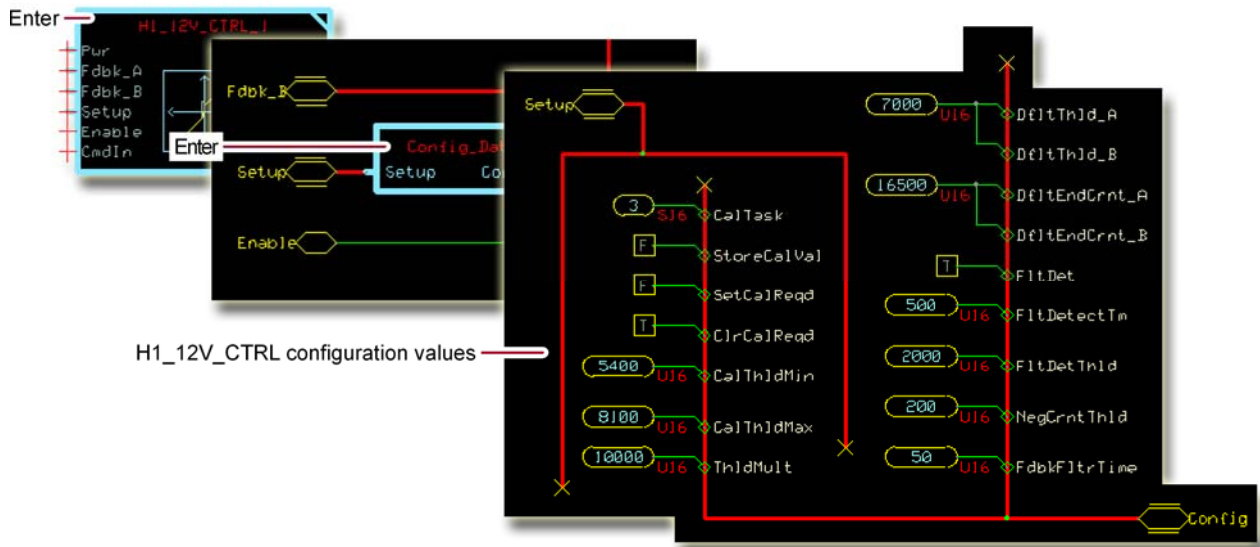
Enter

H1_12V_CTRL_1

Pwr
Fdbk_A
Fdbk_B
Setup
Enable
CmdIn

Fdbk_B

Enter

Config_Da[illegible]

Setup

Setup

Co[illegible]

Enable

Setup

7000 UI6 DfltThld_A
DfltThld_B
16500 UI6 DfltEndCrnt_A
DfltEndCrnt_B
T FltDet
500 UI6 FltDetectTm
2000 UI6 FltDetThld
200 UI6 NegCrntThld
50 UI6 FdbkFltrTime

3 SI6 CalTask
F StoreCalVal
F SetCalReqd
T ClrCalReqd
5400 UI6 CalThldMin
8100 UI6 CalThldMax
10000 UI6 ThldMult

H1_12V_CTRL configuration values

Config